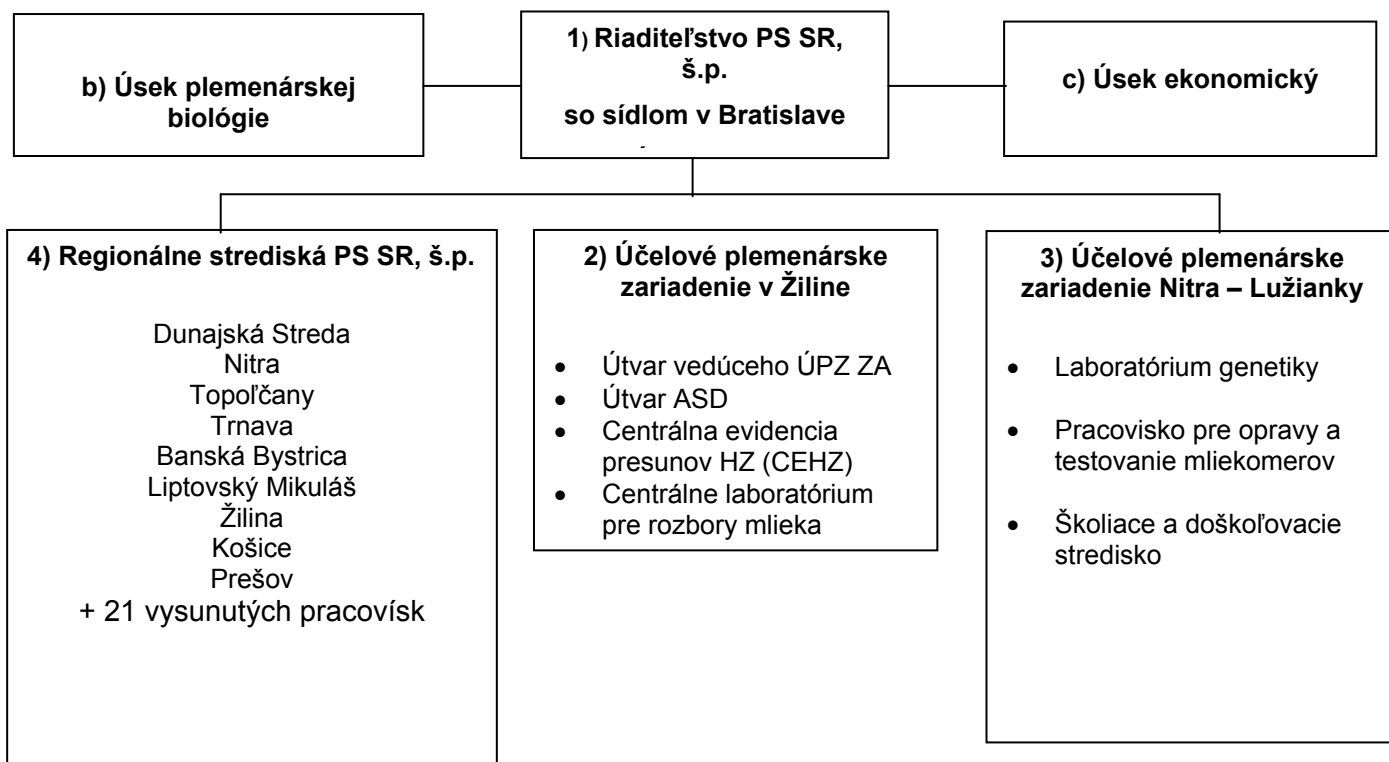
b) Úsek plemenárskej biológie

1) Riaditeľstvo PS SR, š.p.

so sídlom v Bratislave

c) Úsek ekonomický

4) Regionálne strediská PS SR, š.p.

Dunajská Streda
Nitra
Topoľčany
Trnava
Banská Bystrica
Liptovský Mikuláš
Žilina
Košice
Prešov
+ 21 vysunutých pracovísk

2) Účelové plemenárske zariadenie v Žiline

- Útvar vedúceho ÚPZ ZA
- Útvar ASD
- Centrálna evidencia presunov HZ (CEHZ)
- Centrálne laboratórium pre rozbory mlieka

3) Účelové plemenárske zariadenie Nitra – Lužianky

- Laboratórium genetiky
- Pracovisko pre opravy a testovanie mliekomerov
- Školiace a doškoľovacie stredisko